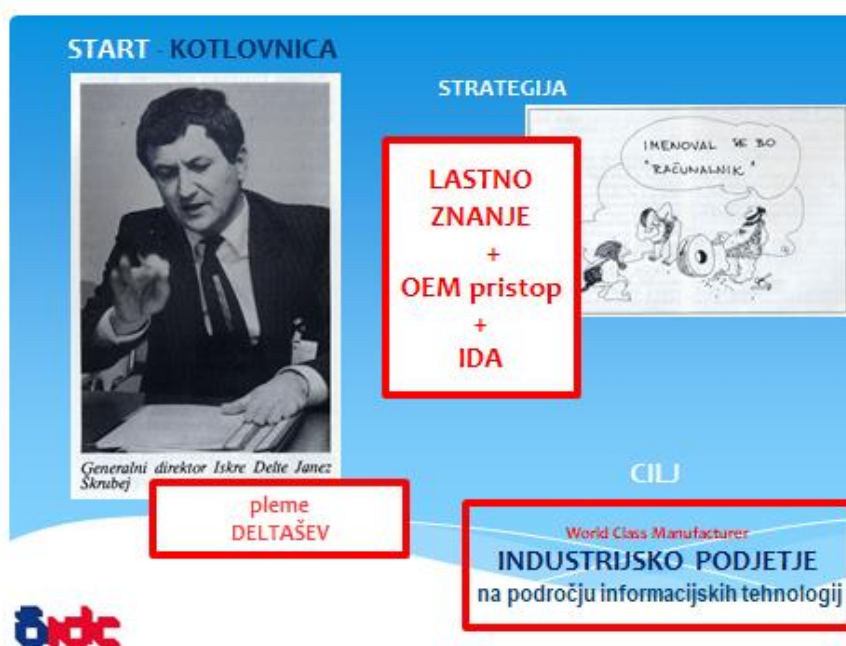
START - KOTLOVNICA

Generalni direktor Iskre Delte Janez Škrubej

STRATEGIJA

IMENOVAL SE BO "RAČUNALNIK"

LASTNO ZNANJE + OEM pristop + IDA

pleme DELTAŠEV

CILJ

World Class Manufacturer
INDUSTRIJSKO PODJETJE
na področju informacijskih tehnologij